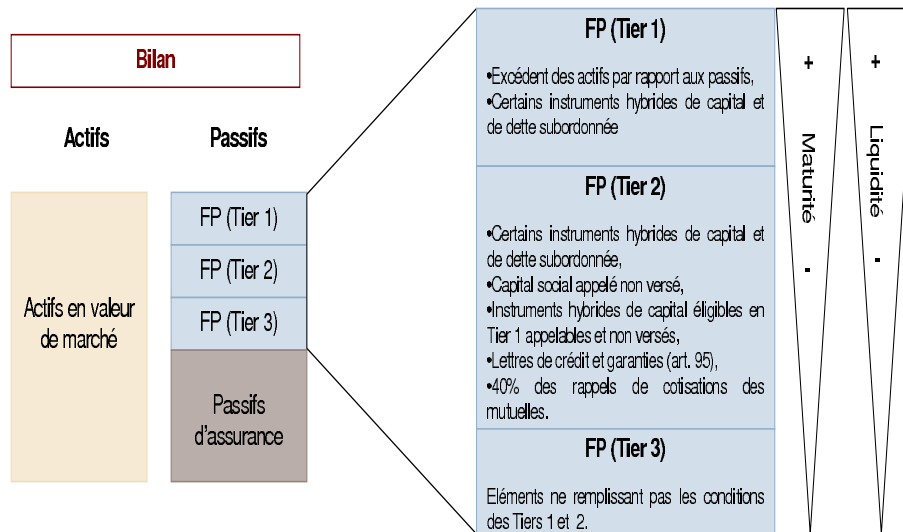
Bilan

Actifs

Passifs

Actifs en valeur de marché

FP (Tier 1)

FP (Tier 2)

FP (Tier 3)

Passifs d'assurance

FP (Tier 1)

•Excédent des actifs par rapport aux passifs,
•Certains instruments hybrides de capital et de dette subordonnée

FP (Tier 2)

•Certains instruments hybrides de capital et de dette subordonnée,
•Capital social appelé non versé,
•Instruments hybrides de capital éligibles en Tier 1 appelables et non versés,
•Lettres de crédit et garanties (art. 95),
•40% des rappels de cotisations des mutuelles.

FP (Tier 3)

Eléments ne remplissant pas les conditions des Tiers 1 et 2.

+
Maturité
-

+
Liquidité
-